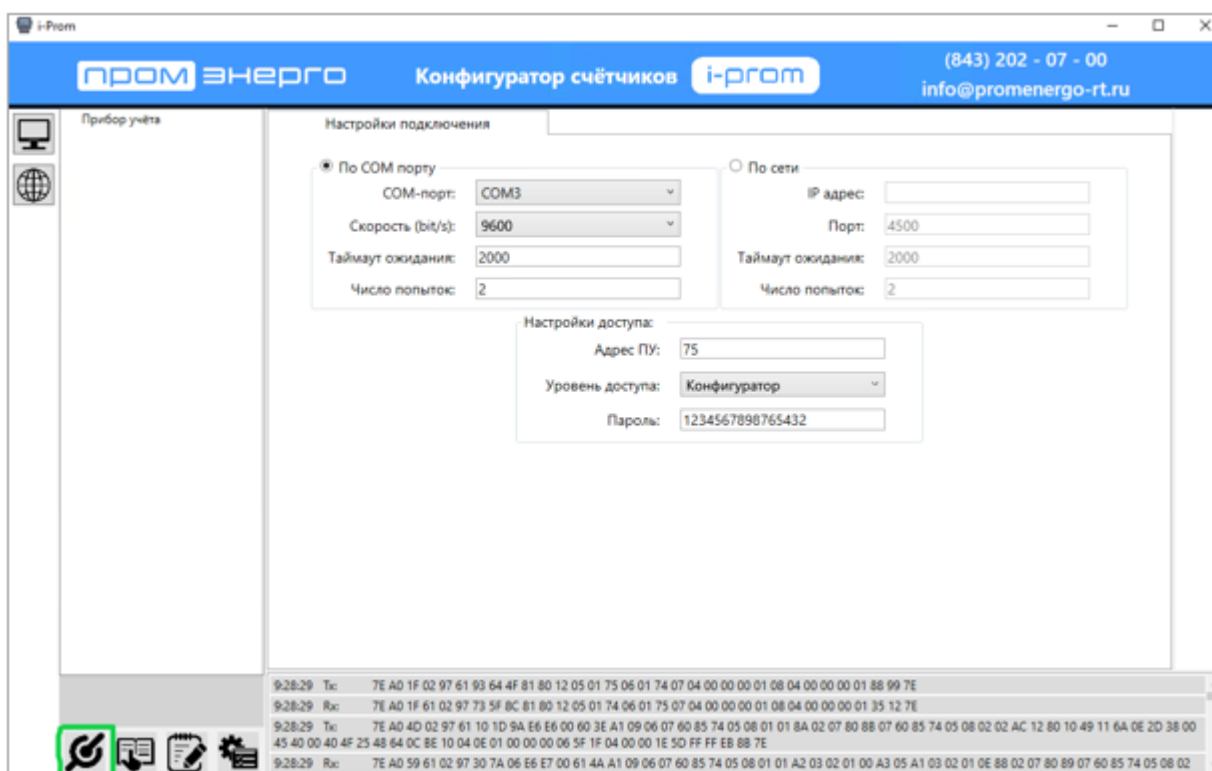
i-Prom

ПРОМ ЭНЕРГО Конфигуратор счётчиков i-prom (843) 202 - 07 - 00 info@promenergo-rt.ru

Прибор учёта

Настройки подключения

По COM порту
COM-порт: COM3
Скорость (bit/s): 9600
Таймаут ожидания: 2000
Число попыток: 2

По сети
IP адрес:
Порт: 4500
Таймаут ожидания: 2000
Число попыток: 2

Настройки доступа:
Адрес ПУ: 75
Уровень доступа: Конфигуратор
Пароль: 1234567898765432

9:28:29 Tx: 7E A0 1F 02 97 61 93 64 4F 81 80 12 05 01 75 06 01 74 07 04 00 00 00 01 08 04 00 00 00 01 88 99 7E
9:28:29 Rx: 7E A0 1F 61 02 97 73 5F 8C 81 80 12 05 01 74 06 01 75 07 04 00 00 00 01 08 04 00 00 00 01 35 12 7E
9:28:29 Tx: 7E A0 4D 02 97 61 10 1D 9A E6 E6 00 60 3E A1 09 06 07 60 85 74 05 08 01 01 8A 02 07 80 8B 07 60 85 74 05 08 02 02 AC 12 80 10 49 11 6A 0E 2D 38 00 45 40 00 40 4F 25 48 64 0C BE 10 04 0E 01 00 00 00 06 5F 1F 04 00 00 1E 5D FF FF EB 8B 7E
9:28:29 Rx: 7E A0 59 61 02 97 30 7A 06 E6 E7 00 61 4A A1 09 06 07 60 85 74 05 08 01 01 A2 03 02 01 00 A3 05 A1 03 02 01 0E 88 02 07 80 89 07 60 85 74 05 08 02